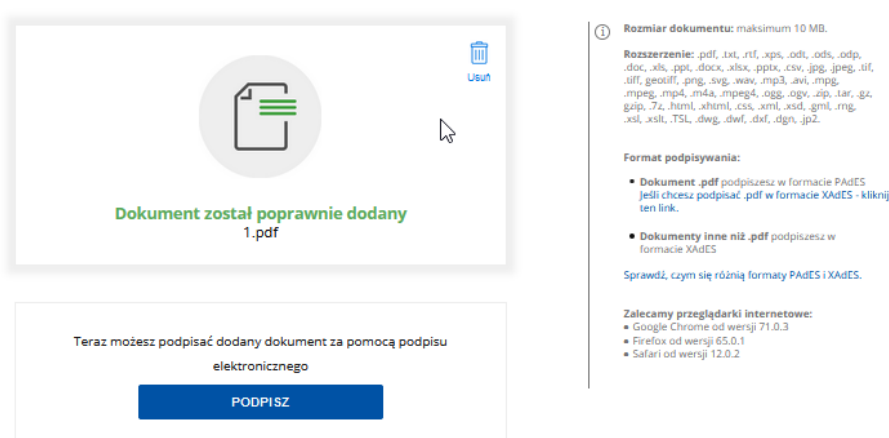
Usuń

Dokument został poprawnie dodany
1.pdf

Teraz możesz podpisać dodany dokument za pomocą podpisu elektronicznego

PODPISZ

Rozmiar dokumentu: maksimum 10 MB.

Rozszerzenie: .pdf, .txt, .rtf, .xps, .odt, .ods, .odp, .doc, .xls, .ppt, .docx, .xlsx, .pptx, .csv, .jpg, .jpeg, .tif, .tiff, geotiff, .png, .svg, .wav, .mp3, .avi, .mpg, .mpeg, .mp4, .m4a, .mpeg4, .ogg, .ogv, .zip, .tar, .gz, gzip, .7z, .html, .xhtml, .css, .xml, .xsd, .gml, .rng, .xsl, .xslt, .TSL, .dwg, .dwf, .dxf, .dgn, .jp2.

Format podpisywania:

• Dokument .pdf podpiszesz w formacie PAdES
Jeśli chcesz podpisać .pdf w formacie XAdES - kliknij ten link.

• Dokumenty inne niż .pdf podpiszesz w formacie XAdES

Sprawdź, czym się różnią formaty PAdES i XAdES.

Zalecamy przeglądarki internetowe:
• Google Chrome od wersji 71.0.3
• Firefox od wersji 65.0.1
• Safari od wersji 12.0.2